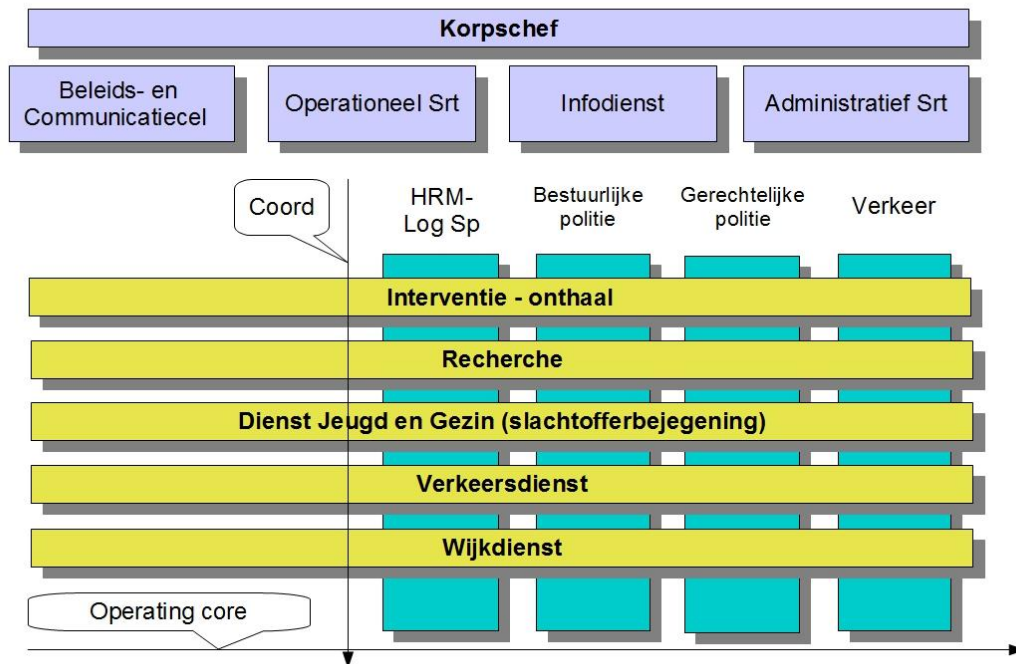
Korpschef

Beleids- en Communicatiecel

Operationeel Srt

Infodienst

Administratief Srt

Coord

HRM-Log Sp

Bestuurlijke politie

Gerechtelijke politie

Verkeer

Interventie - onthaal

Recherche

Dienst Jeugd en Gezin (slachtofferbejegening)

Verkeersdienst

Wijkdienst

Operating core